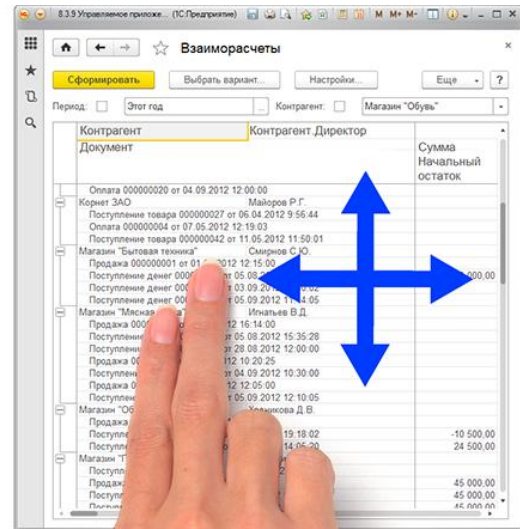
8.3.9 Управляемое приложе... (1С:Предприятие) M M+ M-

Взаиморасчеты

Сформировать | Выбрать вариант... | Настройки... | Еще | ?

Период: Этот год ... Контрагент: Магазин "Обувь"

| Контрагент | Контрагент.Директор | Сумма |
|---|---|---|
| Документ | | Начальный остаток |
| Оплата 000000020 от 04.09.2012 12:00:00 | | |
| Корнет ЗАО | Майоров Р.Г. | |
| Поступление товара 000000027 от 06.04.2012 9:56:44 | | |
| Оплата 000000004 от 07.05.2012 12:19:03 | | |
| Поступление товара 000000042 от 11.05.2012 11:50:01 | | |
| Магазин "Бытовая техника" | Смирнов С.Ю. | |
| Продажа 000000001 от 01.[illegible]2012 12:15:00 | | |
| Поступление денег 000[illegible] от 05.08.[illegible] | | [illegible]000,00 |
| Поступление денег 000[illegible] от 03.09.20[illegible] | | |
| Поступление денег 000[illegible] от 05.09.2012 1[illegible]:05 | | |
| Магазин "Мясная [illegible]" | Игнатьев В.Д. | |
| Продажа 000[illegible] 2012 16:14:00 | | |
| Поступление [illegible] от 05.08.2012 15:35:28 | | |
| Поступление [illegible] от 28.08.2012 12:00:00 | | |
| Поступление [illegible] 2012 10:20:25 | | |
| Поступление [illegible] 09.2012 10:30:00 | | |
| Поступление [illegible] 2012 12:05:00 | | |
| Поступление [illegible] 2012 12:10:05 | | |
| Магазин "Об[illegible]" | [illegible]хаикова Д.В. | |
| Продажа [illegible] | | |
| Поступле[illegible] | 19:18:02 | -10 500,00 |
| Поступле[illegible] | 14:05:20 | 24 500,00 |
| Магазин "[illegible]" | | |
| Поступле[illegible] | | |
| Продажа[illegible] | | 45 000,00 |
| Продажа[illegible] | | 45 000,00 |
| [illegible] | | 45 000,00 |